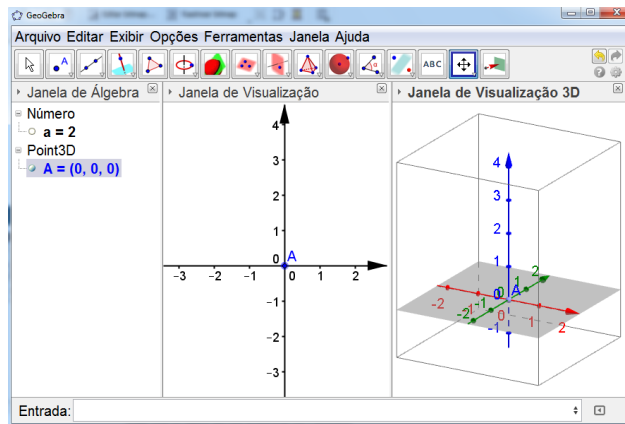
GeoGebra

Arquivo Editar Exibir Opções Ferramentas Janela Ajuda

ABC

Janela de Álgebra

Número
a = 2
Point3D
A = (0, 0, 0)

Janela de Visualização

4
3
2
1
0 A
-3 -2 -1 0 1 2
-1
-2
-3

Janela de Visualização 3D

4
3
2
1
2
1
0 A
-2 -1 0 1 2
-1
-2
-1

Entrada: